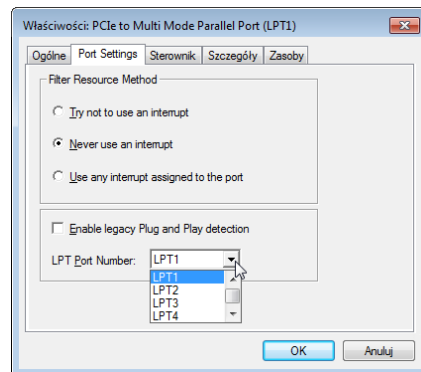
Właściwości: PCIe to Multi Mode Parallel Port (LPT1)

Ogólne | Port Settings | Sterownik | Szczegóły | Zasoby

Filter Resource Method

Try not to use an interrupt

Never use an interrupt

Use any interrupt assigned to the port

Enable legacy Plug and Play detection

LPT Port Number: LPT1

LPT1
LPT2
LPT3
LPT4

OK | Anuluj